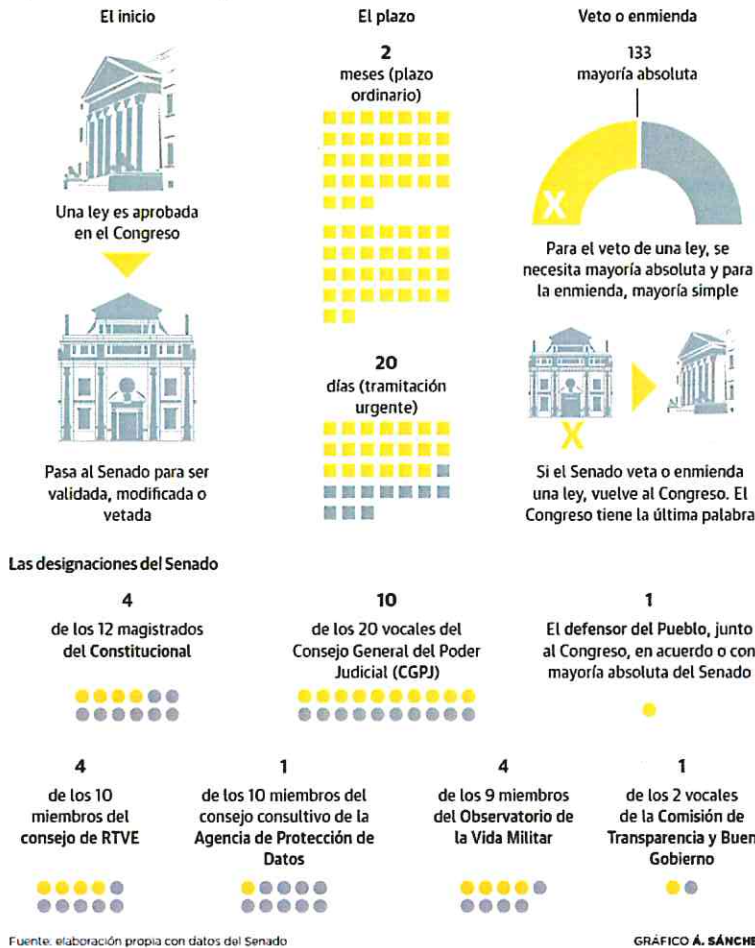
El inicio

Una ley es aprobada en el Congreso

Pasa al Senado para ser validada, modificada o vetada

El plazo

2
meses (plazo ordinario)

20
días (tramitación urgente)

Veto o enmienda

133
mayoría absoluta

X

Para el veto de una ley, se necesita mayoría absoluta y para la enmienda, mayoría simple

X

Si el Senado veta o enmienda una ley, vuelve al Congreso. El Congreso tiene la última palabra

Las designaciones del Senado

4
de los 12 magistrados del Constitucional

10
de los 20 vocales del Consejo General del Poder Judicial (CGPJ)

1
El defensor del Pueblo, junto al Congreso, en acuerdo o con mayoría absoluta del Senado

4
de los 10 miembros del consejo de RTVE

1
de los 10 miembros del consejo consultivo de la Agencia de Protección de Datos

4
de los 9 miembros del Observatorio de la Vida Militar

1
de los 2 vocales de la Comisión de Transparencia y Buen Gobierno

Fuente: elaboración propia con datos del Senado

GRÁFICO Á. SÁNCH